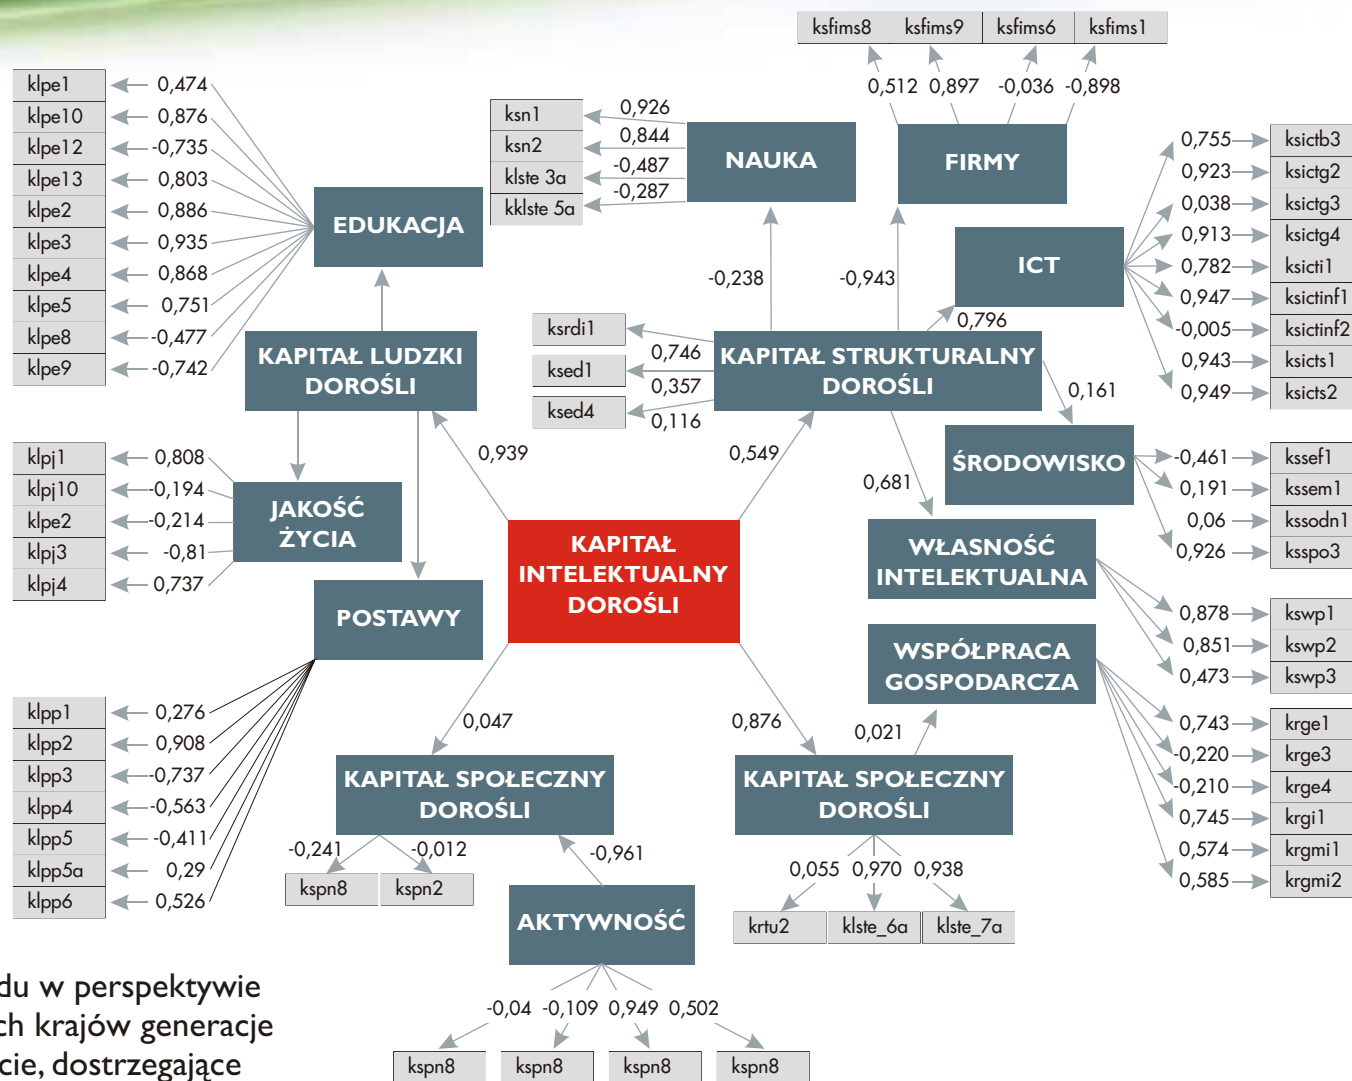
klpe1 0,474
klpe10 0,876
klpe12 -0,735
klpe13 0,803
klpe2 0,886
klpe3 0,935
klpe4 0,868
klpe5 0,751
klpe8 -0,477
klpe9 -0,742

EDUKACJA

ksn1 0,926
ksn2 0,844
klste 3a -0,487
kklste 5a -0,287

NAUKA

ksfims8 ksfims9 ksfims6 ksfims1
0,512 0,897 -0,036 -0,898

FIRMY

0,755 ksictb3
0,923 ksictg2
0,038 ksictg3
0,913 ksictg4
0,782 ksicti1
0,947 ksictinf1
-0,005 ksictinf2
0,943 ksicts1
0,949 ksicts2

ICT

-0,238
-0,943
0,796

ksrdi1
ksed1 0,746
ksed4 0,357
0,116

KAPITAŁ LUDZKI DOROŚLI

KAPITAŁ STRUKTURALNY DOROŚLI

0,161

ŚRODOWISKO

-0,461 kssef1
0,191 kssem1
0,06 kssodn1
0,926 ksspo3

klpj1 0,808
klpj10 -0,194
klpe2 -0,214
klpj3 -0,81
klpj4 0,737

JAKOŚĆ ŻYCIA

0,939
0,549
0,681

KAPITAŁ INTELEKTUALNY DOROŚLI

WŁASNOŚĆ INTELEKTUALNA

0,878 kswp1
0,851 kswp2
0,473 kswp3

POSTAWY

WSPÓŁPRACA GOSPODARCZA

klpp1 0,276
klpp2 0,908
klpp3 -0,737
klpp4 -0,563
klpp5 -0,411
klpp5a 0,29
klpp6 0,526

0,047
0,876
0,021

0,743 krge1
-0,220 krge3
-0,210 krge4
0,745 krgi1
0,574 krgmi1
0,585 krgmi2

KAPITAŁ SPOŁECZNY DOROŚLI

KAPITAŁ SPOŁECZNY DOROŚLI

-0,241 -0,012
kspn8 kspn2
-0,961

0,055 0,970 0,938
krtu2 klste_6a klste_7a

AKTYWNOŚĆ

-0,04 -0,109 0,949 0,502
kspn8 kspn8 kspn8 kspn8

du w perspektywie
ch krajów generacje
cie, dostrzegające